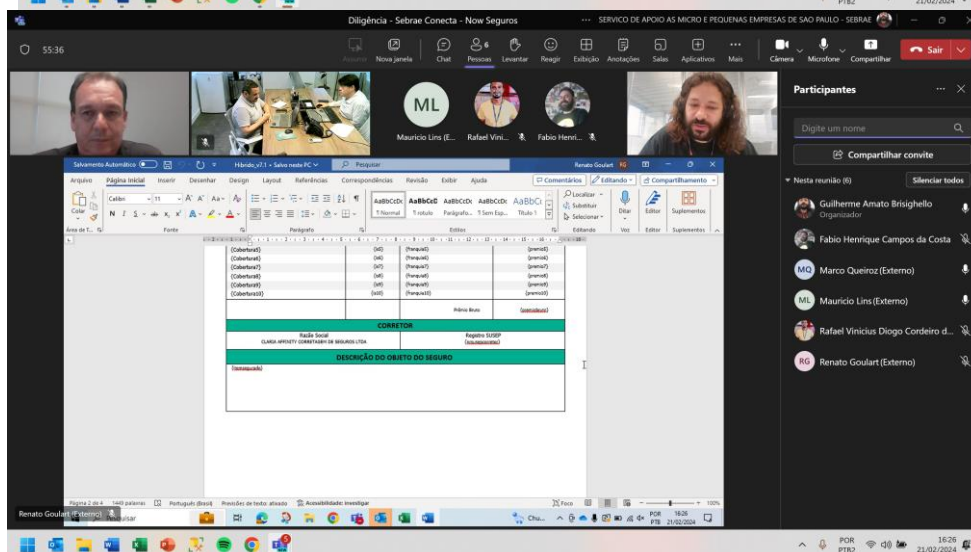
Diligência - Sebrae Conecta - Now Seguros ··· SERVICO DE APOIO AS MICRO E PEQUENAS EMPRESAS DE SAO PAULO - SEBRAE

55:36

Nova janela Chat Pessoas 6 Levantar Reagir Exibição Anotações Salas Aplicativos Mais Câmera Microfone Compartilhar Sair

ML

Mauricio Lins (E... Rafael Vini... Fabio Henri...

Participantes

Digite um nome

Compartilhar convite

Nesta reunião (6) Silenciar todos

Guilherme Amato Brisighello
Organizador

Fabio Henrique Campos da Costa

MQ Marco Queiroz (Externo)

ML Mauricio Lins (Externo)

Rafael Vinicius Diogo Cordeiro d...

RG Renato Goulart (Externo)

Salvamento Automático Hábrido_v7.1 • Salvo neste PC Pesquisar Renato Goulart RG

Arquivo Página Inicial Inserir Desenhar Design Layout Referências Correspondências Revisão Exibir Ajuda Comentários Editando Compartilhamento

Calibri 11 Colar Área de T... Fonte Parágrafo Estilos Editando Voz Editor Suplementos

AaBbCcDc ¶ Normal AaBbCcD ¶ rotulo AaBbCcDc Parágrafo... AaBbCcDc ¶ Sem Esp... AaBbCc Título 1 Localizar Substituir Selecionar Ditar Editor Suplementos

| {Cobertura5} | {is5} | {franquia5} | {premio5} |
|---|---|---|---|
| {Cobertura6} | {is6} | {franquia6} | {premio6} |
| {Cobertura7} | {is7} | {franquia7} | {premio7} |
| {Cobertura8} | {is8} | {franquia8} | {premio8} |
| {Cobertura9} | {is9} | {franquia9} | {premio9} |
| {Cobertura10} | {is10} | {franquia10} | {premio10} |
| | | Prêmio Bruto | {premioBruto} |

CORRETOR

| Razão Social | Registro SUSEP |
|---|---|
| CLARA AFFINITY CORRETAGEM DE SEGUROS LTDA | {nrRegistroSusep} |

DESCRIÇÃO DO OBJETO DO SEGURO

{itemsegurado}

Página 2 de 4 1449 palavras Português (Brasil) Previsões de texto: ativado Acessibilidade: investigar Foco 100%

Renato Goulart (Externo) Pesquisar

POR PTB2 16:26 21/02/2024